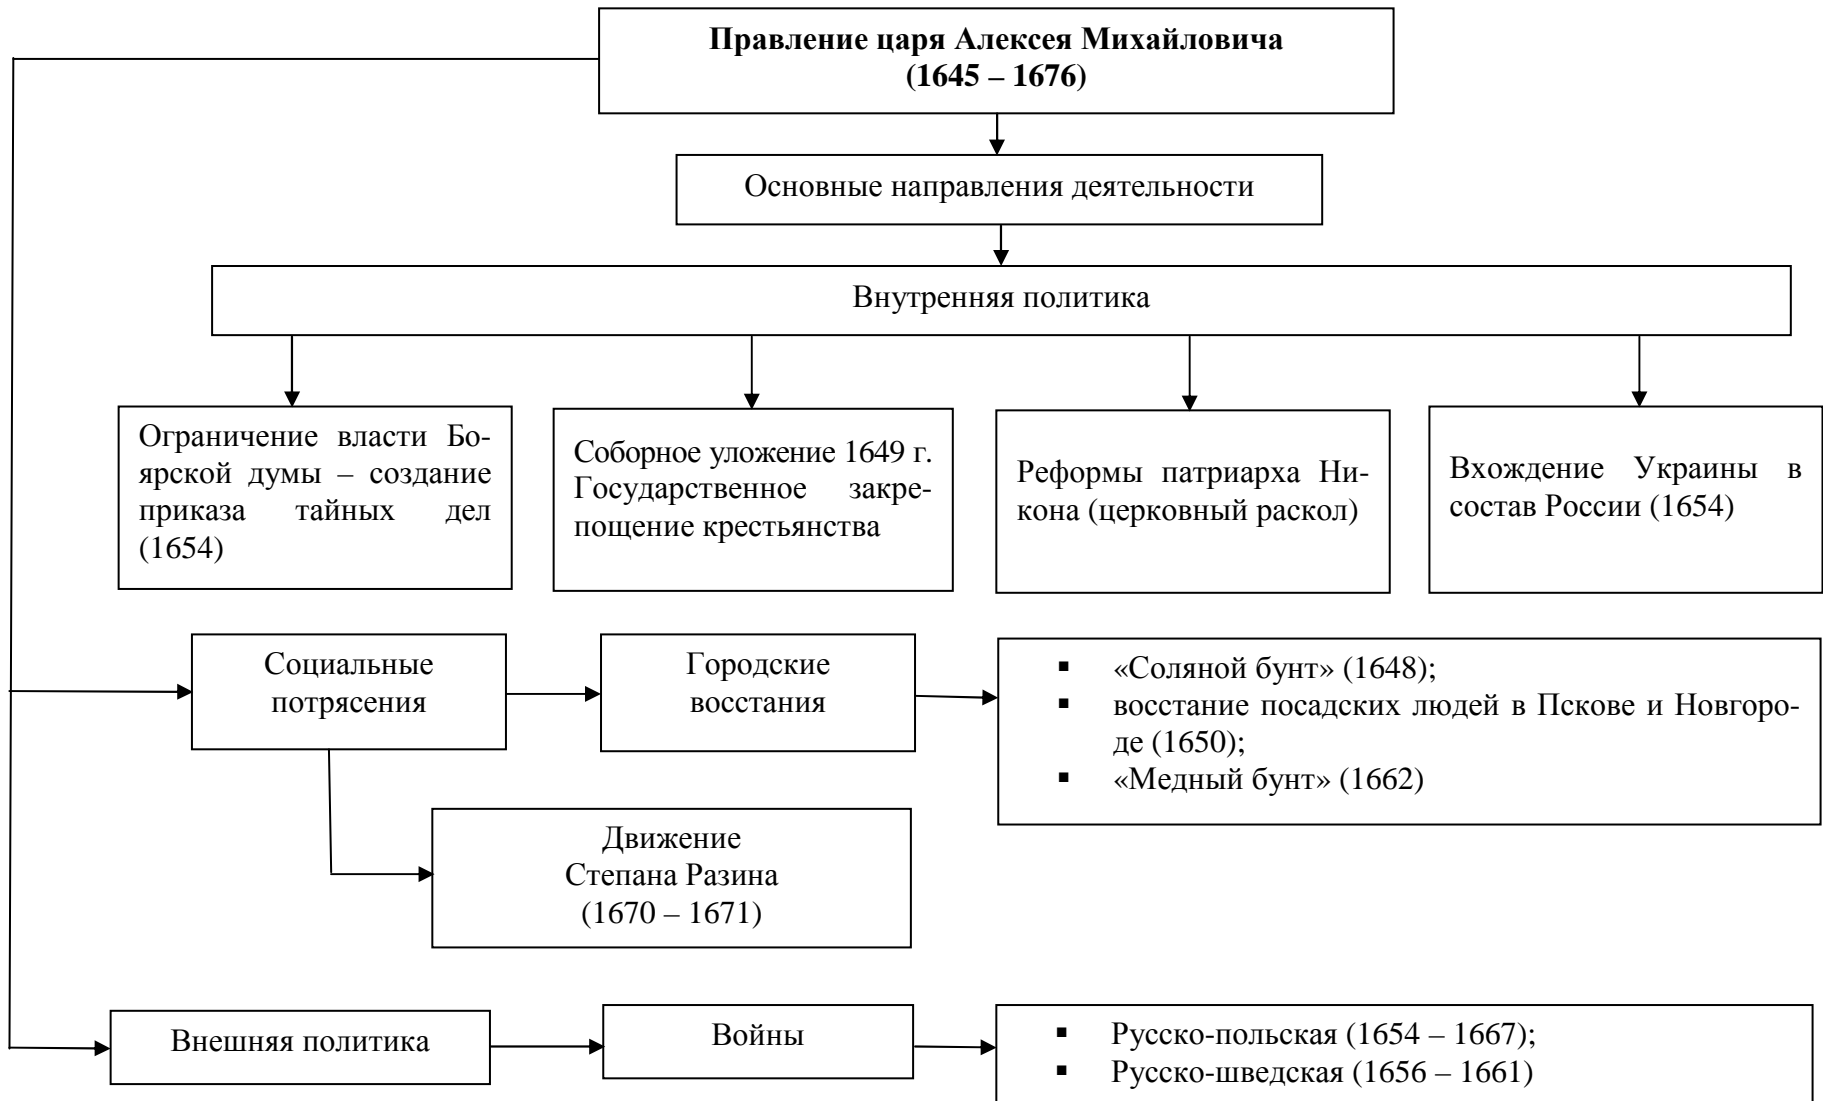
**Правление царя Алексея Михайловича (1645 – 1676)**

Основные направления деятельности

Внутренняя политика

Ограничение власти Боярской думы – создание приказа тайных дел (1654)

Соборное уложение 1649 г. Государственное закрепощение крестьянства

Реформы патриарха Никона (церковный раскол)

Вхождение Украины в состав России (1654)

Социальные потрясения

Городские восстания

- «Соляной бунт» (1648);
- восстание посадских людей в Пскове и Новгороде (1650);
- «Медный бунт» (1662)

Движение Степана Разина (1670 – 1671)

Внешняя политика

Войны

- Русско-польская (1654 – 1667);
- Русско-шведская (1656 – 1661)